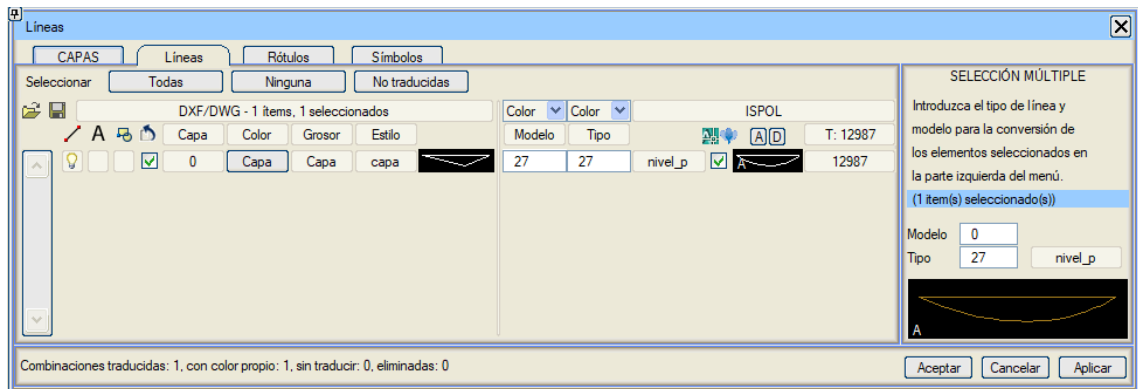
Líneas

CAPAS | Líneas | Rótulos | Símbolos

Seleccionar | Todas | Ninguna | No traducidas

DXF/DWG - 1 ítems, 1 seleccionados

A

Capa | Color | Grosor | Estilo

0 | Capa | Capa | capa

Color | Color | ISPOL

Modelo | Tipo | A D | T: 12987

27 | 27 | nivel_p | A | 12987

SELECCIÓN MÚLTIPLE

Introduzca el tipo de línea y modelo para la conversión de los elementos seleccionados en la parte izquierda del menú.

(1 ítem(s) seleccionado(s))

Modelo 0

Tipo 27 nivel_p

A

Combinaciones traducidas: 1, con color propio: 1, sin traducir: 0, eliminadas: 0

Aceptar | Cancelar | Aplicar